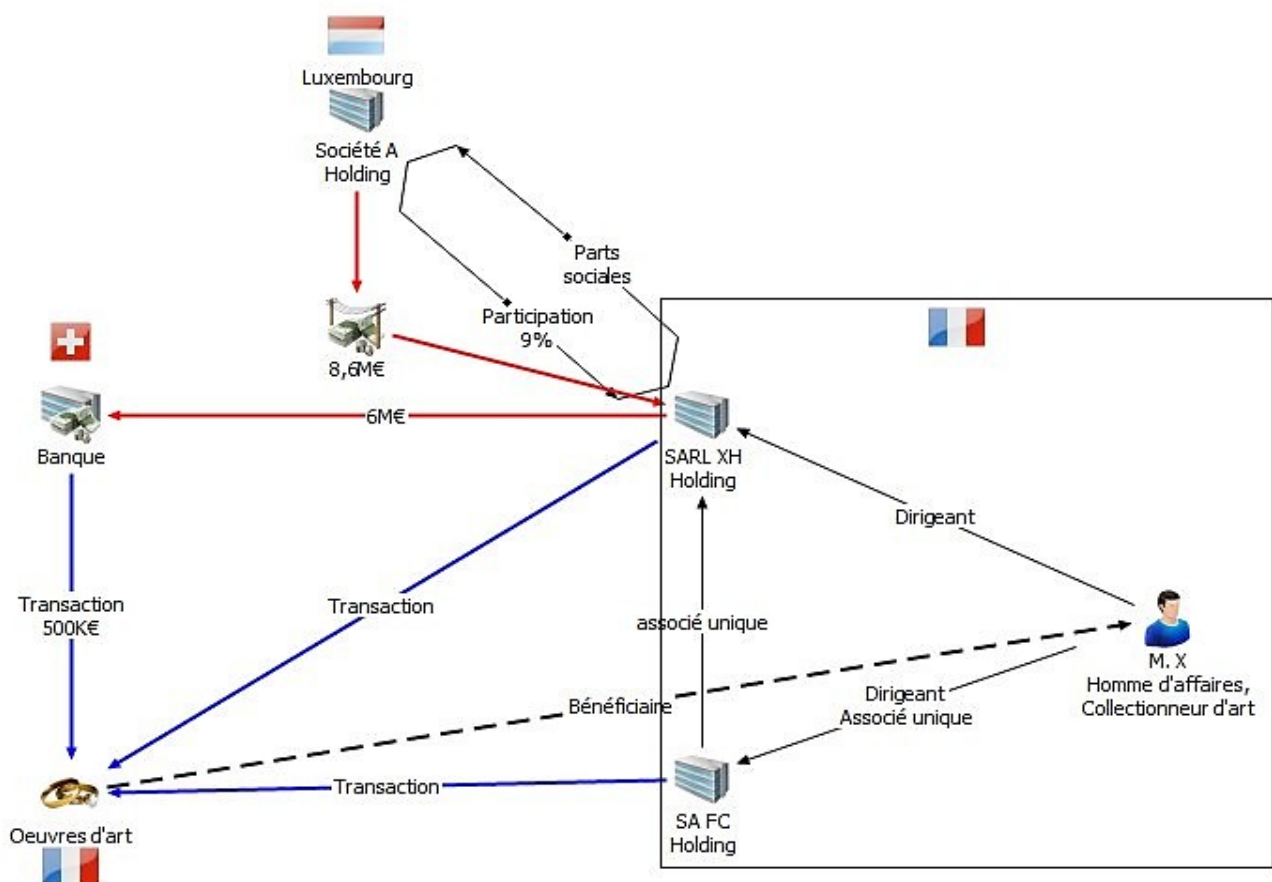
Luxembourg

Société A Holding

Parts sociales

Participation 9%

8,6M€

6M€

Banque

SARL XH Holding

Dirigeant

Transaction 500K€

Transaction

associé unique

M. X Homme d'affaires, Collectionneur d'art

Bénéficiaire

Dirigeant Associé unique

Transaction

Oeuvres d'art

SA FC Holding